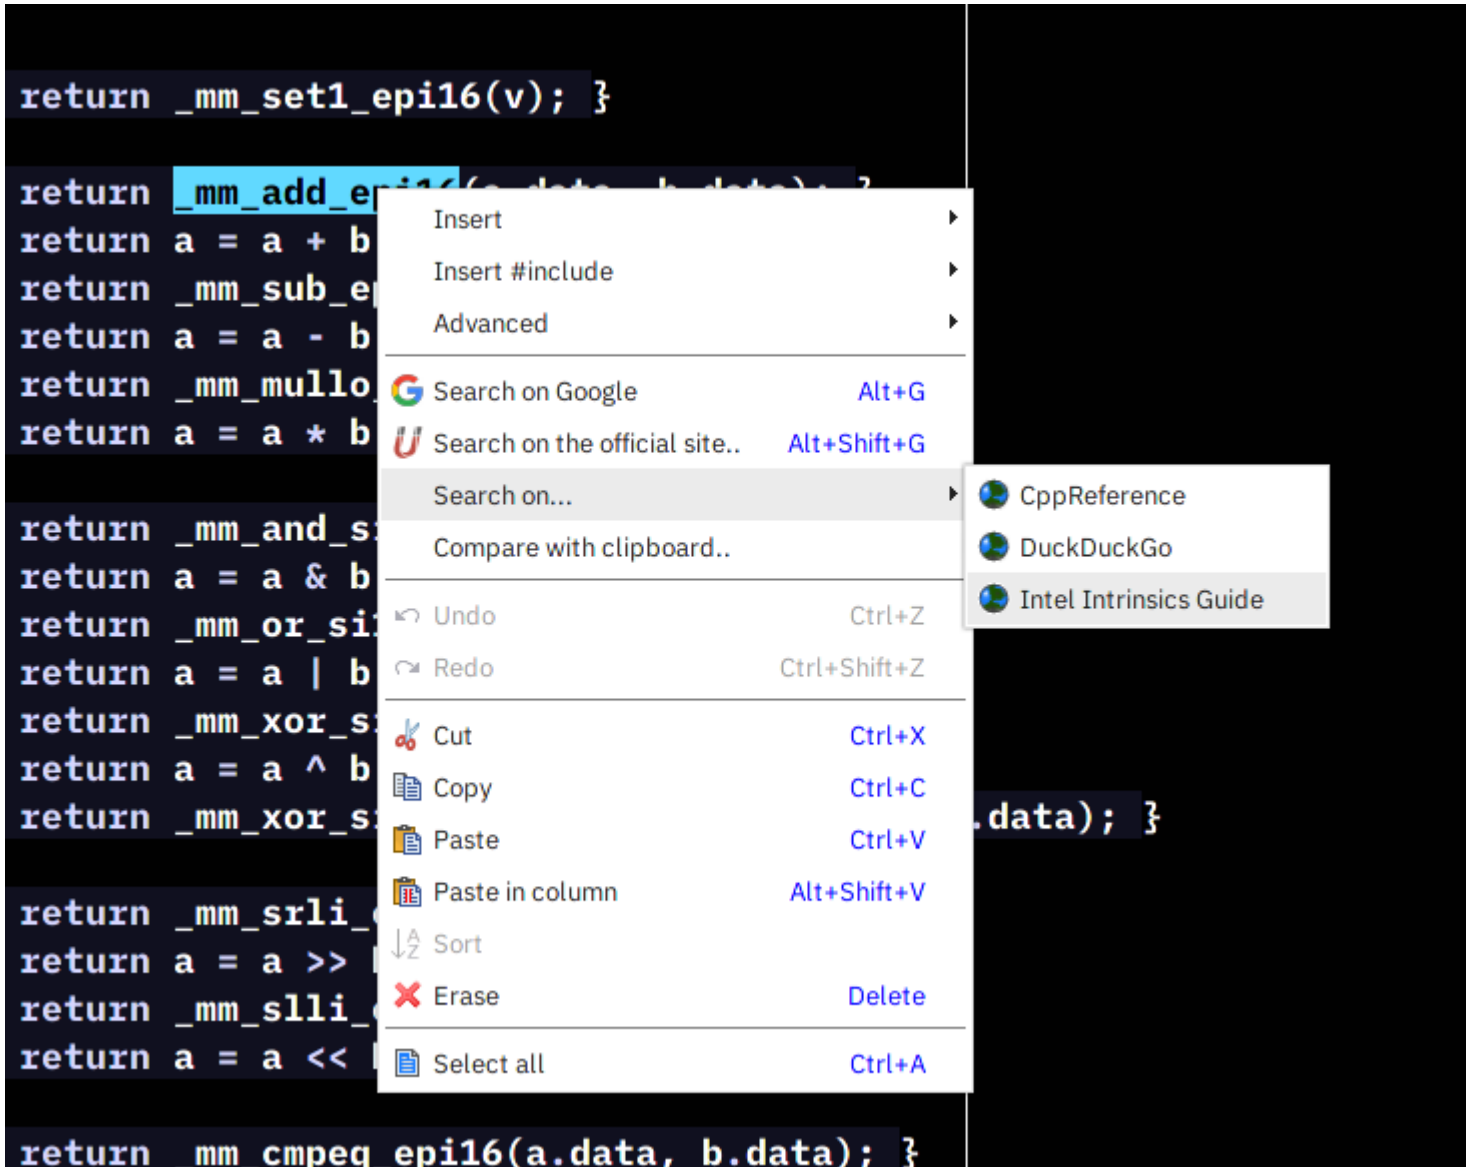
return _mm_set1_epi16(v); }

return _mm_add_ep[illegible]
return a = a + b
return _mm_sub_e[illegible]
return a = a - b
return _mm_mullo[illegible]
return a = a * b

return _mm_and_s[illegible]
return a = a & b
return _mm_or_si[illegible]
return a = a | b
return _mm_xor_s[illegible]
return a = a ^ b
return _mm_xor_s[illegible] .data); }

return _mm_srli_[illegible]
return a = a >> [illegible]
return _mm_slli_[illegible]
return a = a << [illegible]

return _mm_cmpeq_epi16(a.data, b.data); }

Insert
Insert #include
Advanced
Search on Google Alt+G
Search on the official site.. Alt+Shift+G
Search on...
Compare with clipboard..
Undo Ctrl+Z
Redo Ctrl+Shift+Z
Cut Ctrl+X
Copy Ctrl+C
Paste Ctrl+V
Paste in column Alt+Shift+V
Sort
Erase Delete
Select all Ctrl+A

CppReference
DuckDuckGo
Intel Intrinsics Guide